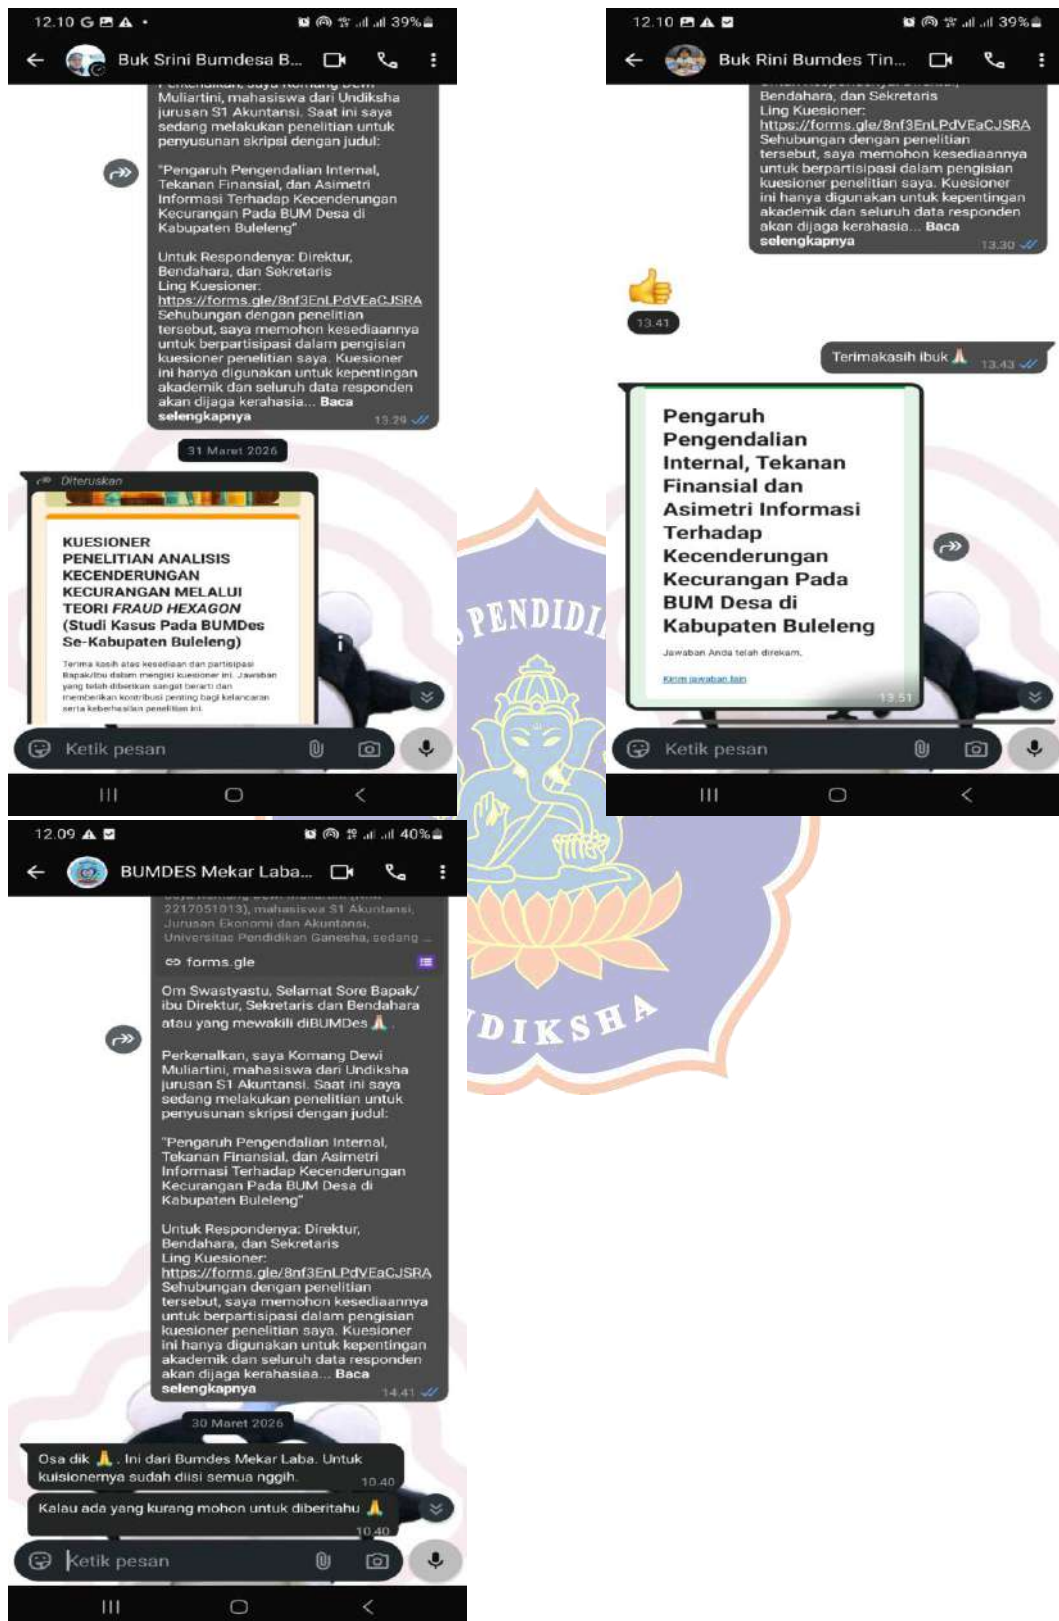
12.10 G 39%

Buk Srini Bumdesa B...

Muliartini, mahasiswa dari Undiksha jurusan S1 Akuntansi. Saat ini saya sedang melakukan penelitian untuk penyusunan skripsi dengan judul:

"Pengaruh Pengendalian Internal, Tekanan Finansial, dan Asimetri Informasi Terhadap Kecenderungan Kecurangan Pada BUM Desa di Kabupaten Buleleng"

Untuk Respondenya: Direktur, Bendahara, dan Sekretaris
Ling Kuesioner:
https://forms.gle/8nf3EnLPdVEaCJSRA
Sehubungan dengan penelitian tersebut, saya memohon kesediaannya untuk berpartisipasi dalam pengisian kuesioner penelitian saya. Kuesioner ini hanya digunakan untuk kepentingan akademik dan seluruh data responden akan dijaga kerahasia... Baca selengkapnya 13.29

31 Maret 2026

Diteruskan

KUESIONER PENELITIAN ANALISIS KECENDERUNGAN KECURANGAN MELALUI TEORI FRAUD HEXAGON (Studi Kasus Pada BUMDes Se-Kabupaten Buleleng)

Terima kasih atas kesediaan dan partisipasi Bapak/Ibu dalam mengisi kuesioner ini. Jawaban yang telah diberikan sangat berarti dan memberikan kontribusi penting bagi kelancaran serta keberhasilan penelitian ini.

Ketik pesan

12.10 39%

Buk Rini Bumdes Tin...

Bendahara, dan Sekretaris
Ling Kuesioner:
https://forms.gle/8nf3EnLPdVEaCJSRA
Sehubungan dengan penelitian tersebut, saya memohon kesediaannya untuk berpartisipasi dalam pengisian kuesioner penelitian saya. Kuesioner ini hanya digunakan untuk kepentingan akademik dan seluruh data responden akan dijaga kerahasia... Baca selengkapnya 13.30

13.41

Terimakasih ibuk 🙏 13.43

Pengaruh Pengendalian Internal, Tekanan Finansial dan Asimetri Informasi Terhadap Kecenderungan Kecurangan Pada BUM Desa di Kabupaten Buleleng

Jawaban Anda telah direkam.

Kirim jawaban lain

13.51

Ketik pesan

12.09 40%

BUMDES Mekar Laba...

2217051013), mahasiswa S1 Akuntansi, Jurusan Ekonomi dan Akuntansi, Universitas Pendidikan Ganesha, sedang ...

forms.gle

Om Swastyastu, Selamat Sore Bapak/ ibu Direktur, Sekretaris dan Bendahara atau yang mewakili diBUMDes 🙏

Perkenalkan, saya Komang Dewi Muliartini, mahasiswa dari Undiksha jurusan S1 Akuntansi. Saat ini saya sedang melakukan penelitian untuk penyusunan skripsi dengan judul:

"Pengaruh Pengendalian Internal, Tekanan Finansial, dan Asimetri Informasi Terhadap Kecenderungan Kecurangan Pada BUM Desa di Kabupaten Buleleng"

Untuk Respondenya: Direktur, Bendahara, dan Sekretaris
Ling Kuesioner:
https://forms.gle/8nf3EnLPdVEaCJSRA
Sehubungan dengan penelitian tersebut, saya memohon kesediaannya untuk berpartisipasi dalam pengisian kuesioner penelitian saya. Kuesioner ini hanya digunakan untuk kepentingan akademik dan seluruh data responden akan dijaga kerahasiaa... Baca selengkapnya 14.41

30 Maret 2026

Osa dik 🙏. Ini dari Bumdes Mekar Laba. Untuk kuisionernya sudah diisi semua nggih. 10.40

Kalau ada yang kurang mohon untuk diberitahu 🙏 10.40

Ketik pesan

PENDIDI
DIKSHA